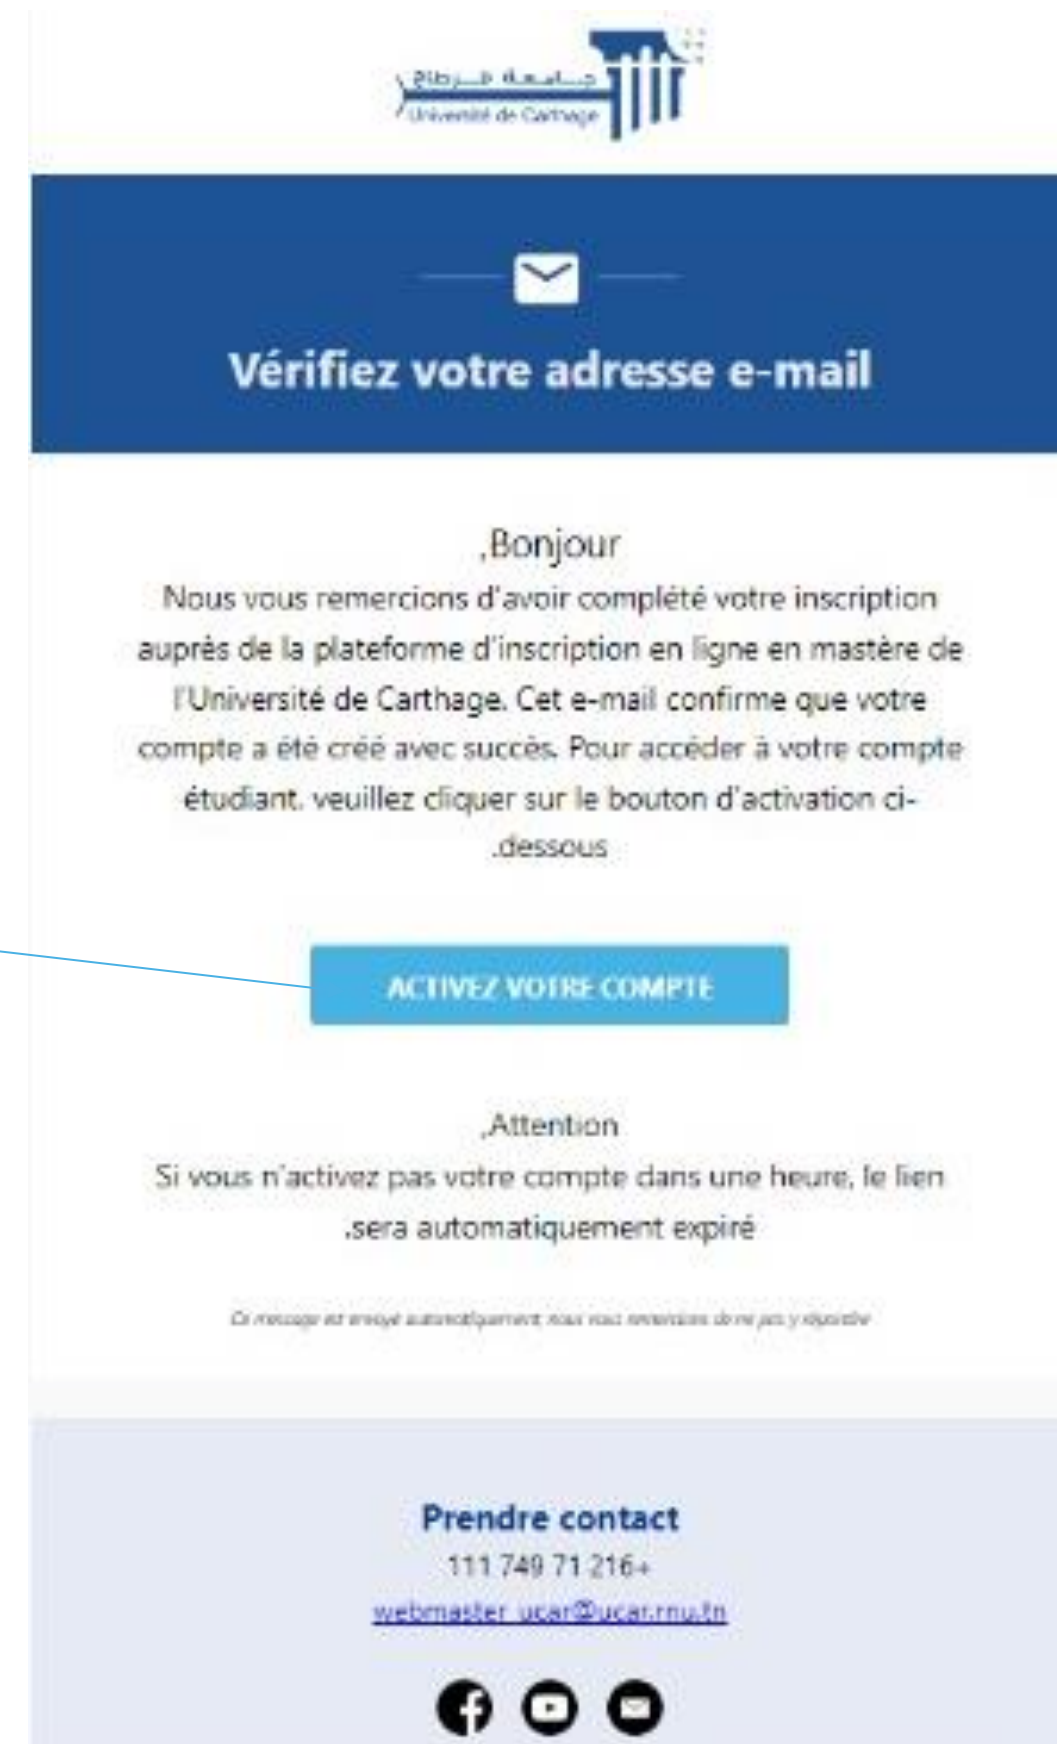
جامعة قرطاج
Université de Carthage

Vérifiez votre adresse e-mail

,Bonjour

Nous vous remercions d'avoir complété votre inscription auprès de la plateforme d'inscription en ligne en mastère de l'Université de Carthage. Cet e-mail confirme que votre compte a été créé avec succès. Pour accéder à votre compte étudiant, veuillez cliquer sur le bouton d'activation ci-.dessous

ACTIVEZ VOTRE COMPTE

,Attention

Si vous n'activez pas votre compte dans une heure, le lien .sera automatiquement expiré

Ce message est envoyé automatiquement, nous vous remercions de ne pas y répondre

Prendre contact

111 749 71 216+

webmaster.ucar@ucar.rnu.tn